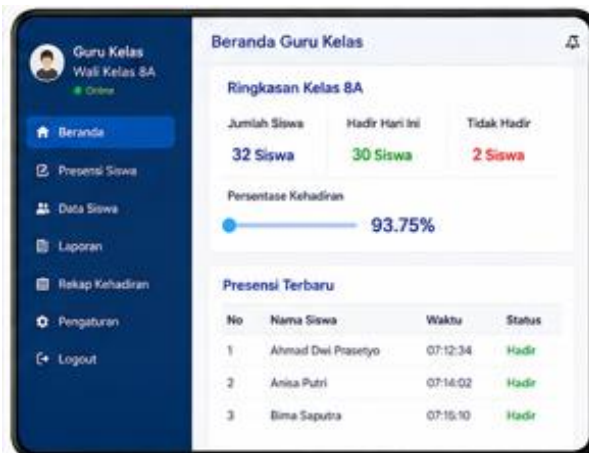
Guru Kelas
Wali Kelas 8A
Online

Beranda
Presensi Siswa
Data Siswa
Laporan
Rekap Kehadiran
Pengaturan
Logout

Beranda Guru Kelas

Ringkasan Kelas 8A

Jumlah Siswa
32 Siswa

Hadir Hari Ini
30 Siswa

Tidak Hadir
2 Siswa

Persentase Kehadiran
93.75%

Presensi Terbaru

| No | Nama Siswa | Waktu | Status |
|---|---|---|---|
| 1 | Ahmad Dwi Prasetyo | 07:12:34 | Hadir |
| 2 | Anisa Putri | 07:14:02 | Hadir |
| 3 | Bima Saputra | 07:15:10 | Hadir |